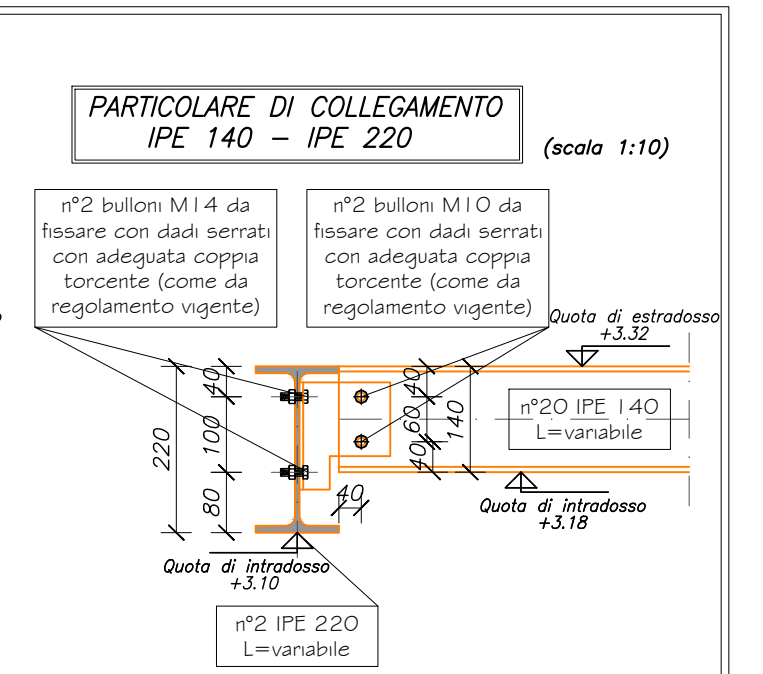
PARTICOLARE DI COLLEGAMENTO
IPE 140 — IPE 220

(scala 1:10)

n°2 bulloni M14 da fissare con dadi serrati con adeguata coppia torcente (come da regolamento vigente)

n°2 bulloni M10 da fissare con dadi serrati con adeguata coppia torcente (come da regolamento vigente)

Quota di estradosso
+3.32

220
40
100
80

40
60
40
140

n°20 IPE 140
L=variabile

40

Quota di intradosso
+3.18

Quota di intradosso
+3.10

n°2 IPE 220
L=variabile